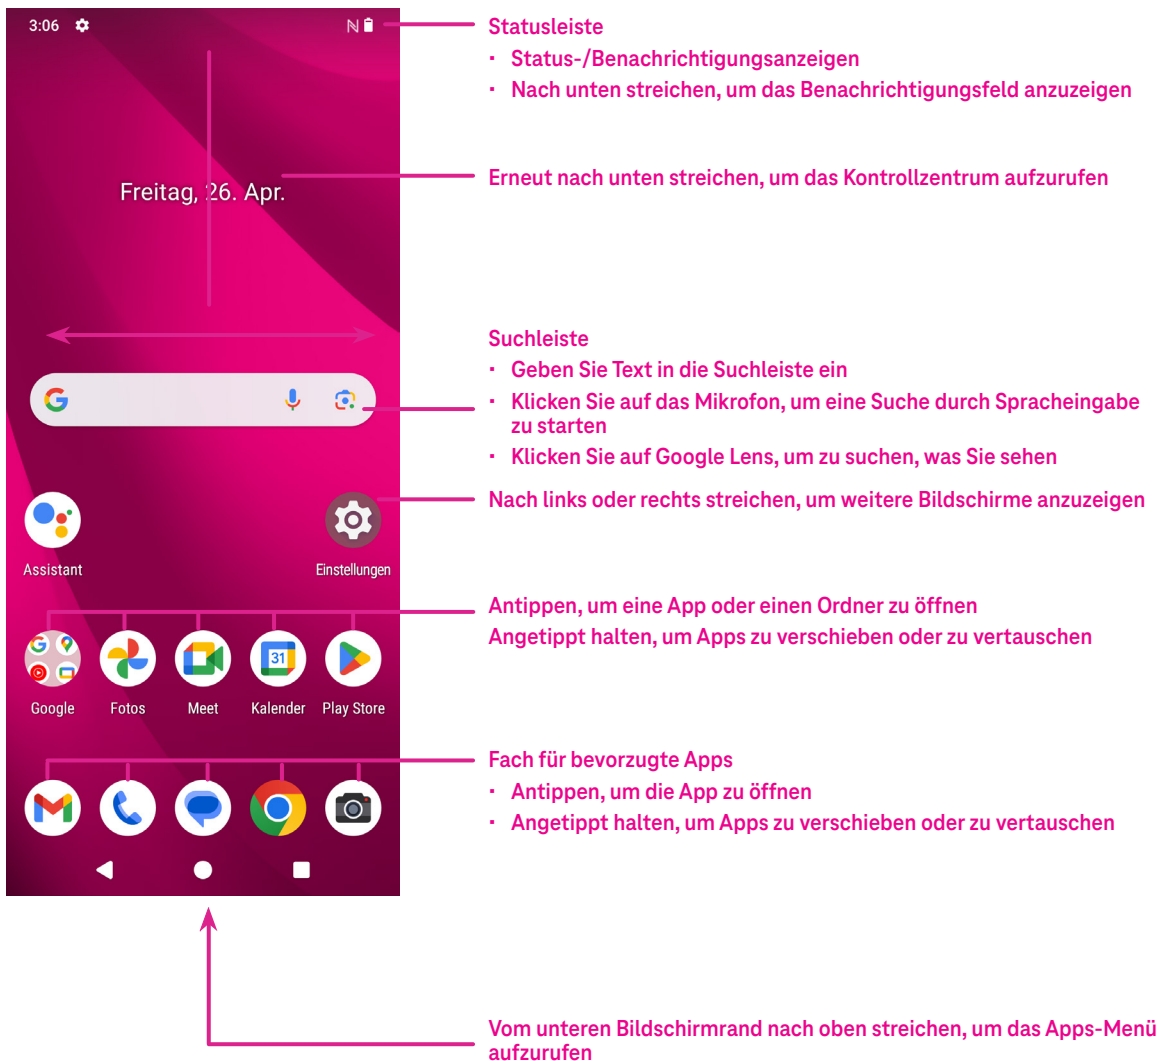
3:06

Freitag, 26. Apr.

Assistant

Einstellungen

Google

Fotos

Meet

31

Kalender

Play Store

Statusleiste
· Status-/Benachrichtigungsanzeigen
· Nach unten streichen, um das Benachrichtigungsfeld anzuzeigen

Erneut nach unten streichen, um das Kontrollzentrum aufzurufen

Suchleiste
· Geben Sie Text in die Suchleiste ein
· Klicken Sie auf das Mikrofon, um eine Suche durch Spracheingabe zu starten
· Klicken Sie auf Google Lens, um zu suchen, was Sie sehen

Nach links oder rechts streichen, um weitere Bildschirme anzuzeigen

Antippen, um eine App oder einen Ordner zu öffnen
Angetippt halten, um Apps zu verschieben oder zu vertauschen

Fach für bevorzugte Apps
· Antippen, um die App zu öffnen
· Angetippt halten, um Apps zu verschieben oder zu vertauschen

Vom unteren Bildschirmrand nach oben streichen, um das Apps-Menü aufzurufen